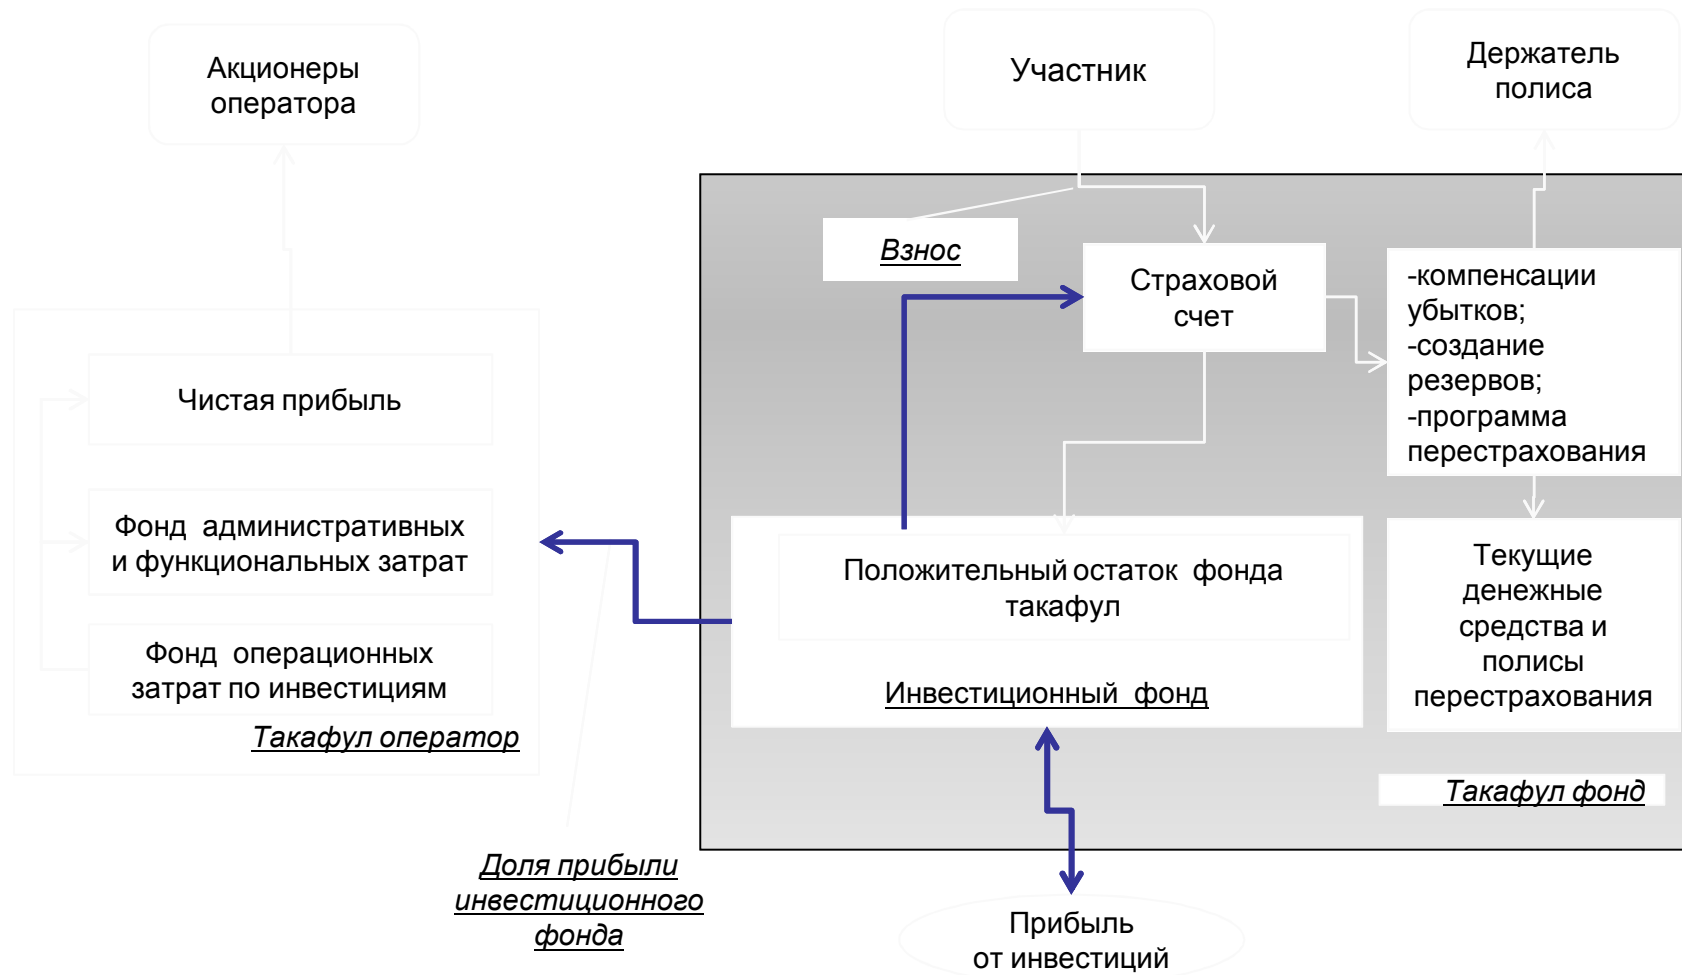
Акционеры оператора

Участник

Держатель полиса

Взнос

Страховой счет

-компенсации убытков;
-создание резервов;
-программа перестрахования

Чистая прибыль

Фонд административных и функциональных затрат

Фонд операционных затрат по инвестициям

Такафул оператор

Положительный остаток фонда такафул

Инвестиционный фонд

Текущие денежные средства и полисы перестрахования

Такафул фонд

Доля прибыли инвестиционного фонда

Прибыль от инвестиций